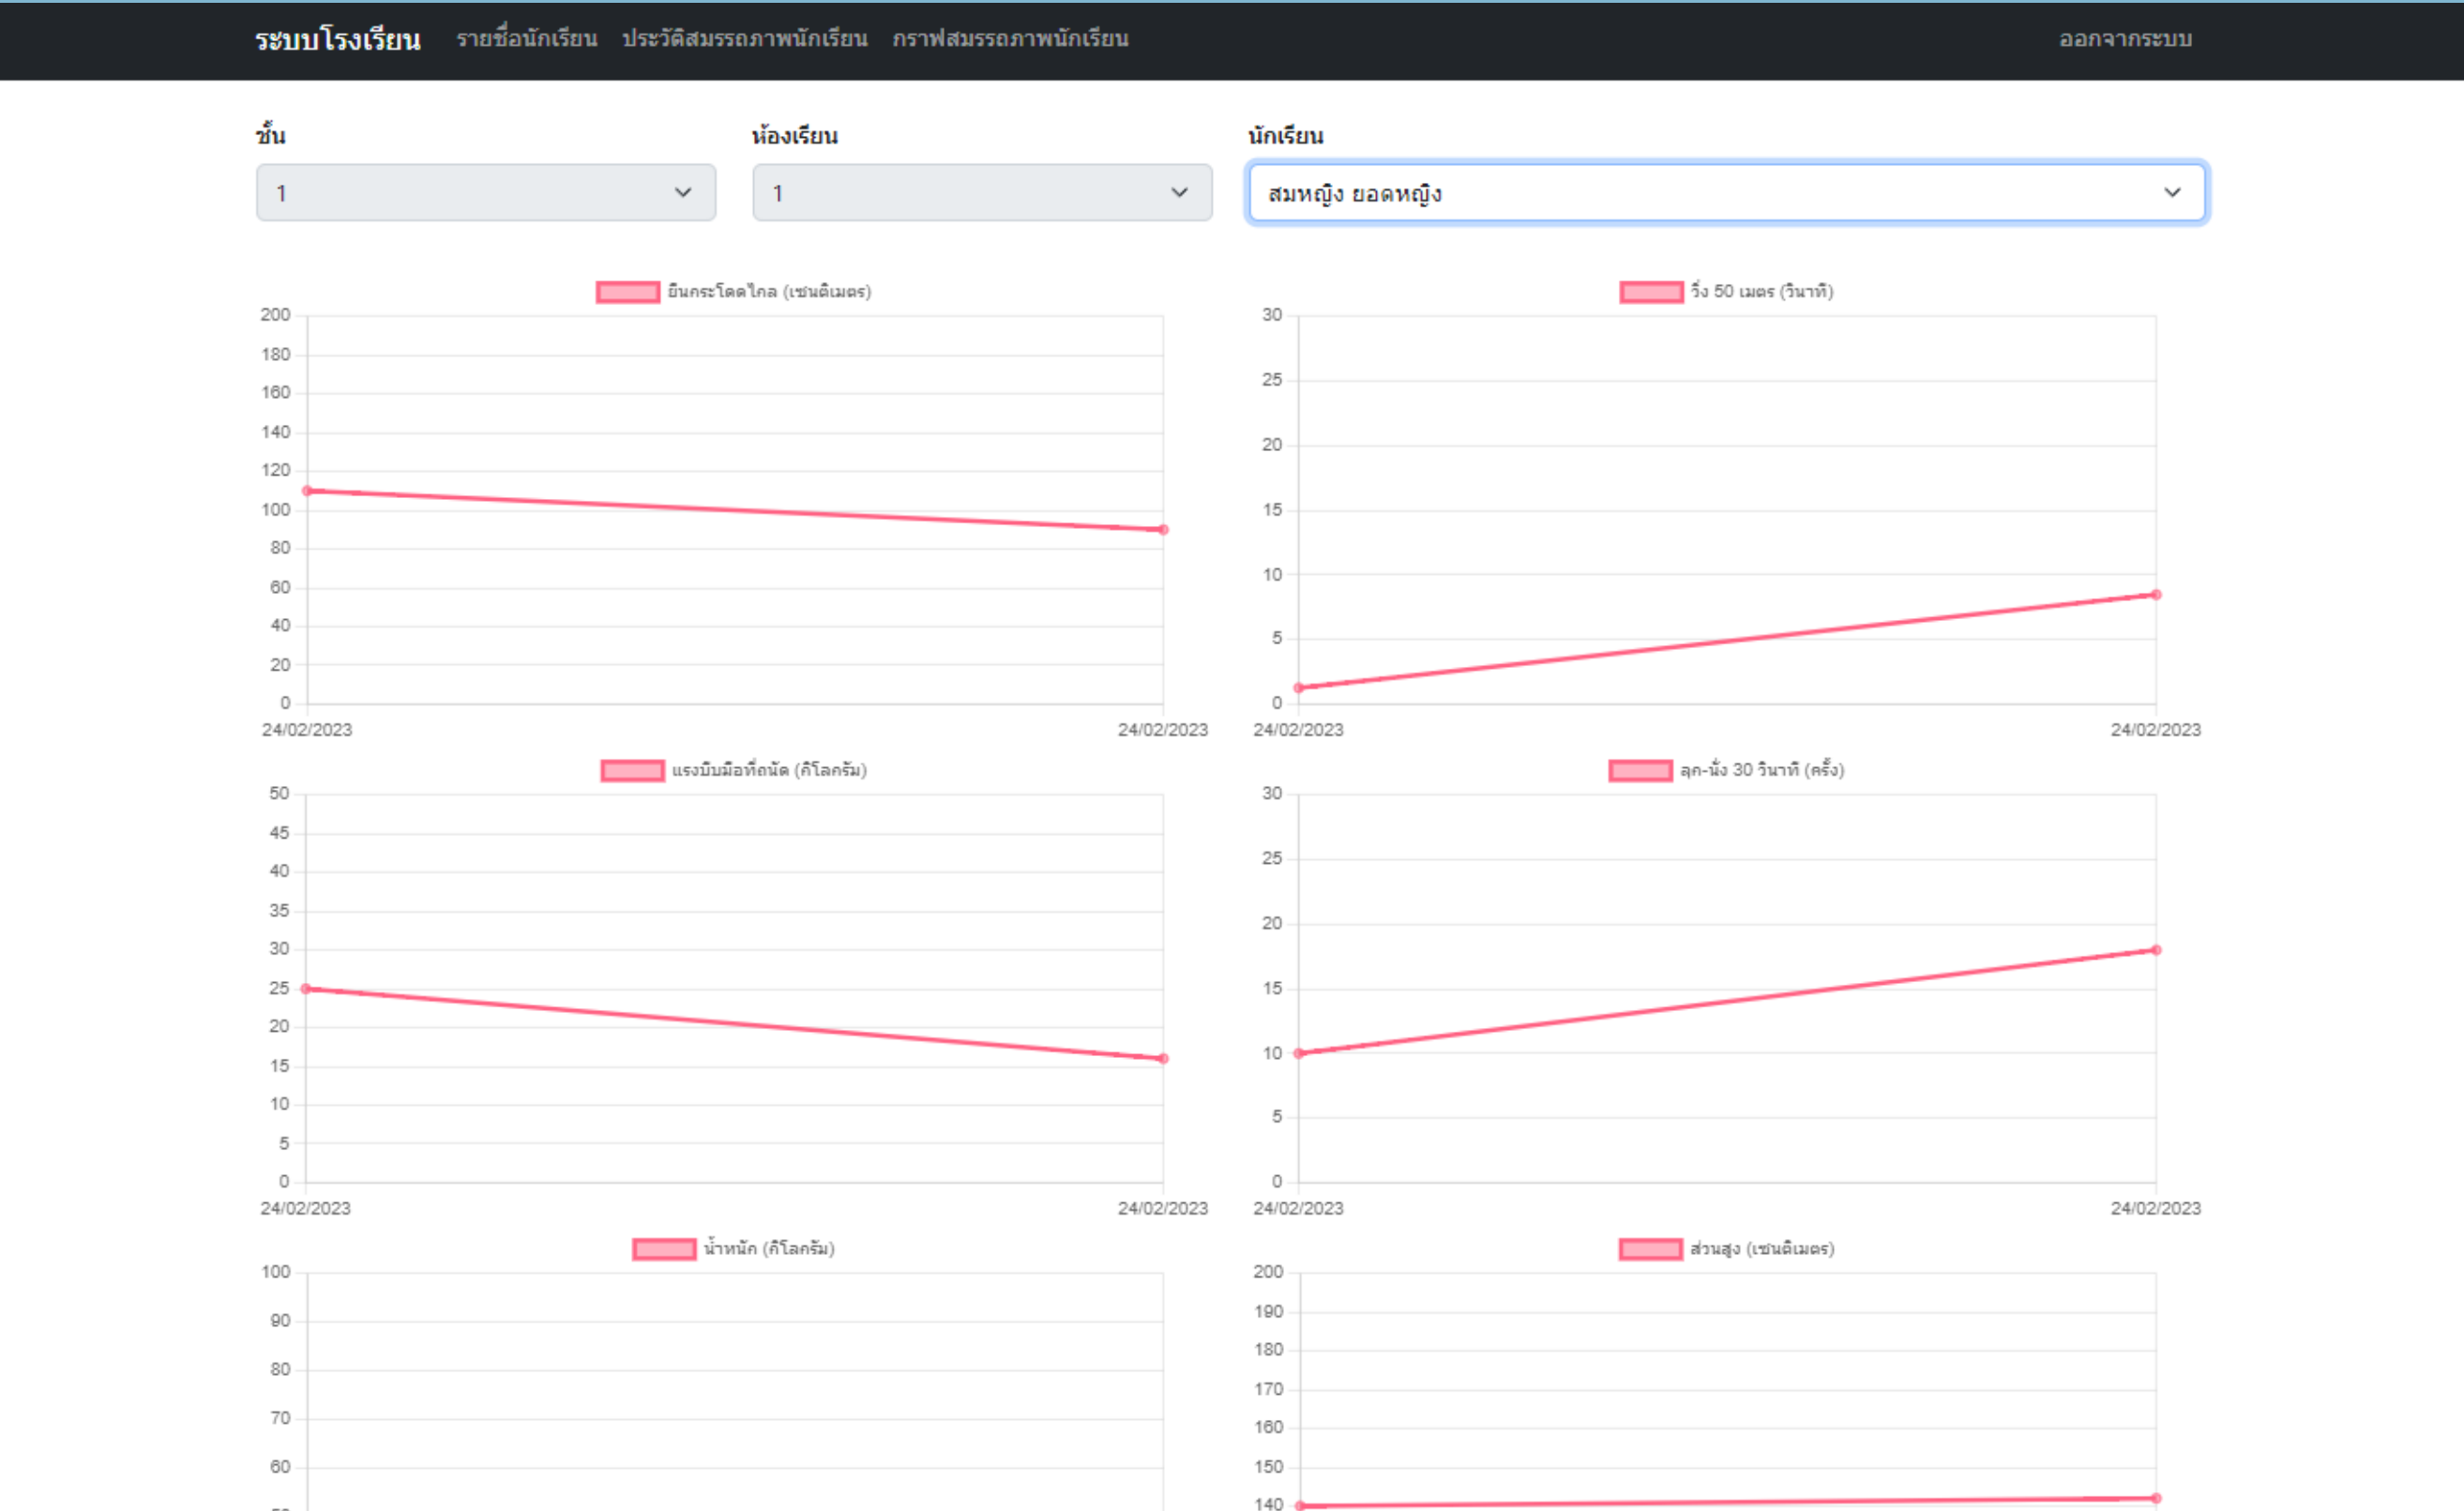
ระบบโรงเรียน รายชื่อนักเรียน ประวัติสมรรถภาพนักเรียน กราฟสมรรถภาพนักเรียน ออกจากระบบ

ชั้น
1

ห้องเรียน
1

นักเรียน
สมหญิง ยอดหญิง

ยืนกระโดดไกล (เซนติเมตร)
200
180
160
140
120
100
80
60
40
20
0
24/02/2023 24/02/2023

วิ่ง 50 เมตร (วินาที)
30
25
20
15
10
5
0
24/02/2023 24/02/2023

แรงบีบมือที่ถนัด (กิโลกรัม)
50
45
40
35
30
25
20
15
10
5
0
24/02/2023 24/02/2023

ลุก-นั่ง 30 วินาที (ครั้ง)
30
25
20
15
10
5
0
24/02/2023 24/02/2023

น้ำหนัก (กิโลกรัม)
100
90
80
70
60

ส่วนสูง (เซนติเมตร)
200
190
180
170
160
150
140